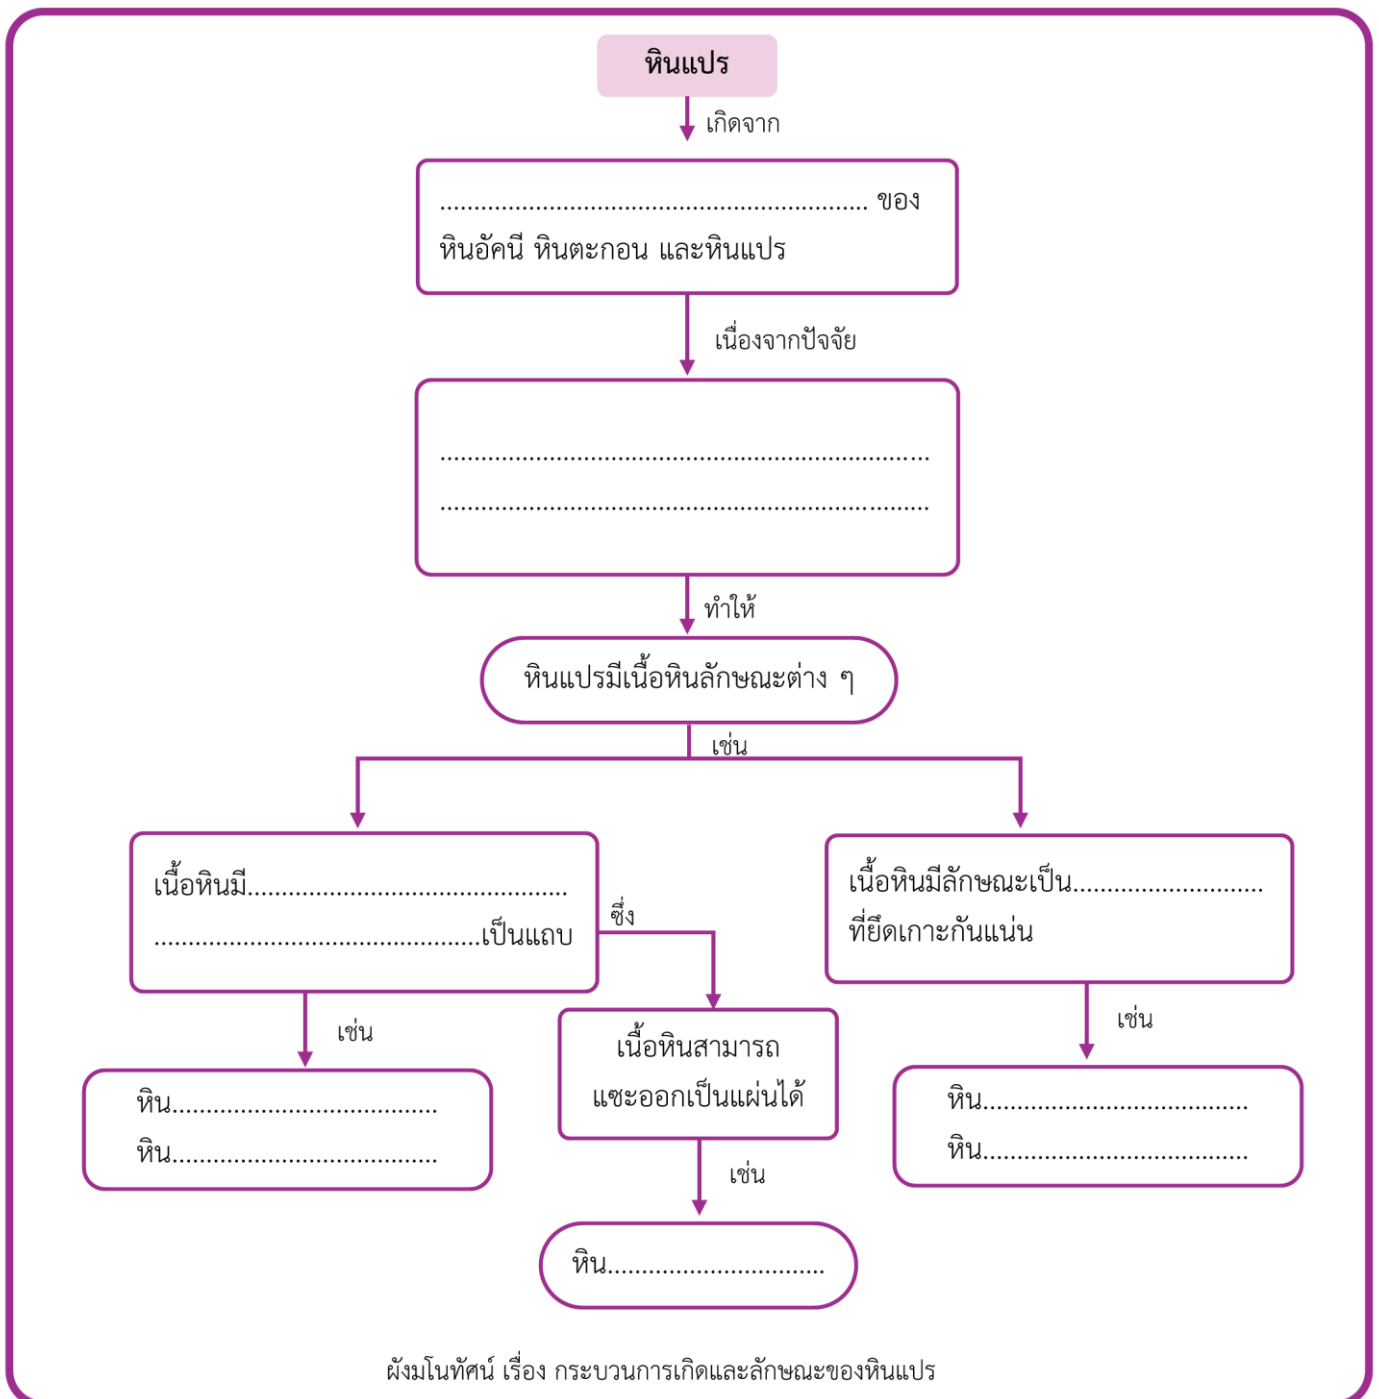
หินแปร

เกิดจาก

........................................................................ ของ หินอัคนี หินตะกอน และหินแปร

เนื่องจากปัจจัย

..................................................................................
..................................................................................

ทำให้

หินแปรมีเนื้อหินลักษณะต่าง ๆ

เช่น

เนื้อหินมี.........................................................
.................................................เป็นแถบ

ซึ่ง

เนื้อหินมีลักษณะเป็น..............................
ที่ยึดเกาะกันแน่น

เช่น

เนื้อหินสามารถ
แซะออกเป็นแผ่นได้

เช่น

หิน.........................................
หิน.........................................

เช่น

หิน.........................................
หิน.........................................

หิน...................................

ผังมโนทัศน์ เรื่อง กระบวนการเกิดและลักษณะของหินแปร